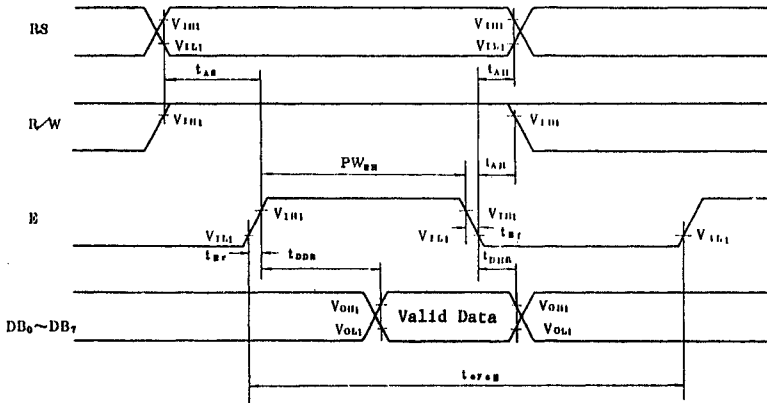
RS

$V_{IH1}$

$V_{IL1}$

$V_{IH1}$

$V_{IL1}$

$t_{AS}$

$t_{AH}$

R/W

$V_{IH1}$

$V_{IH1}$

$PW_{EH}$

$t_{AH}$

E

$V_{IH1}$

$V_{IL1}$

$V_{IH1}$

$V_{IL1}$

$t_{Ef}$

$V_{IL1}$

$t_{Er}$

$t_{DDR}$

$t_{DHR}$

$DB_0 \sim DB_7$

$V_{OH1}$

$V_{OL1}$

Valid Data

$V_{OH1}$

$V_{OL1}$

$t_{cycE}$